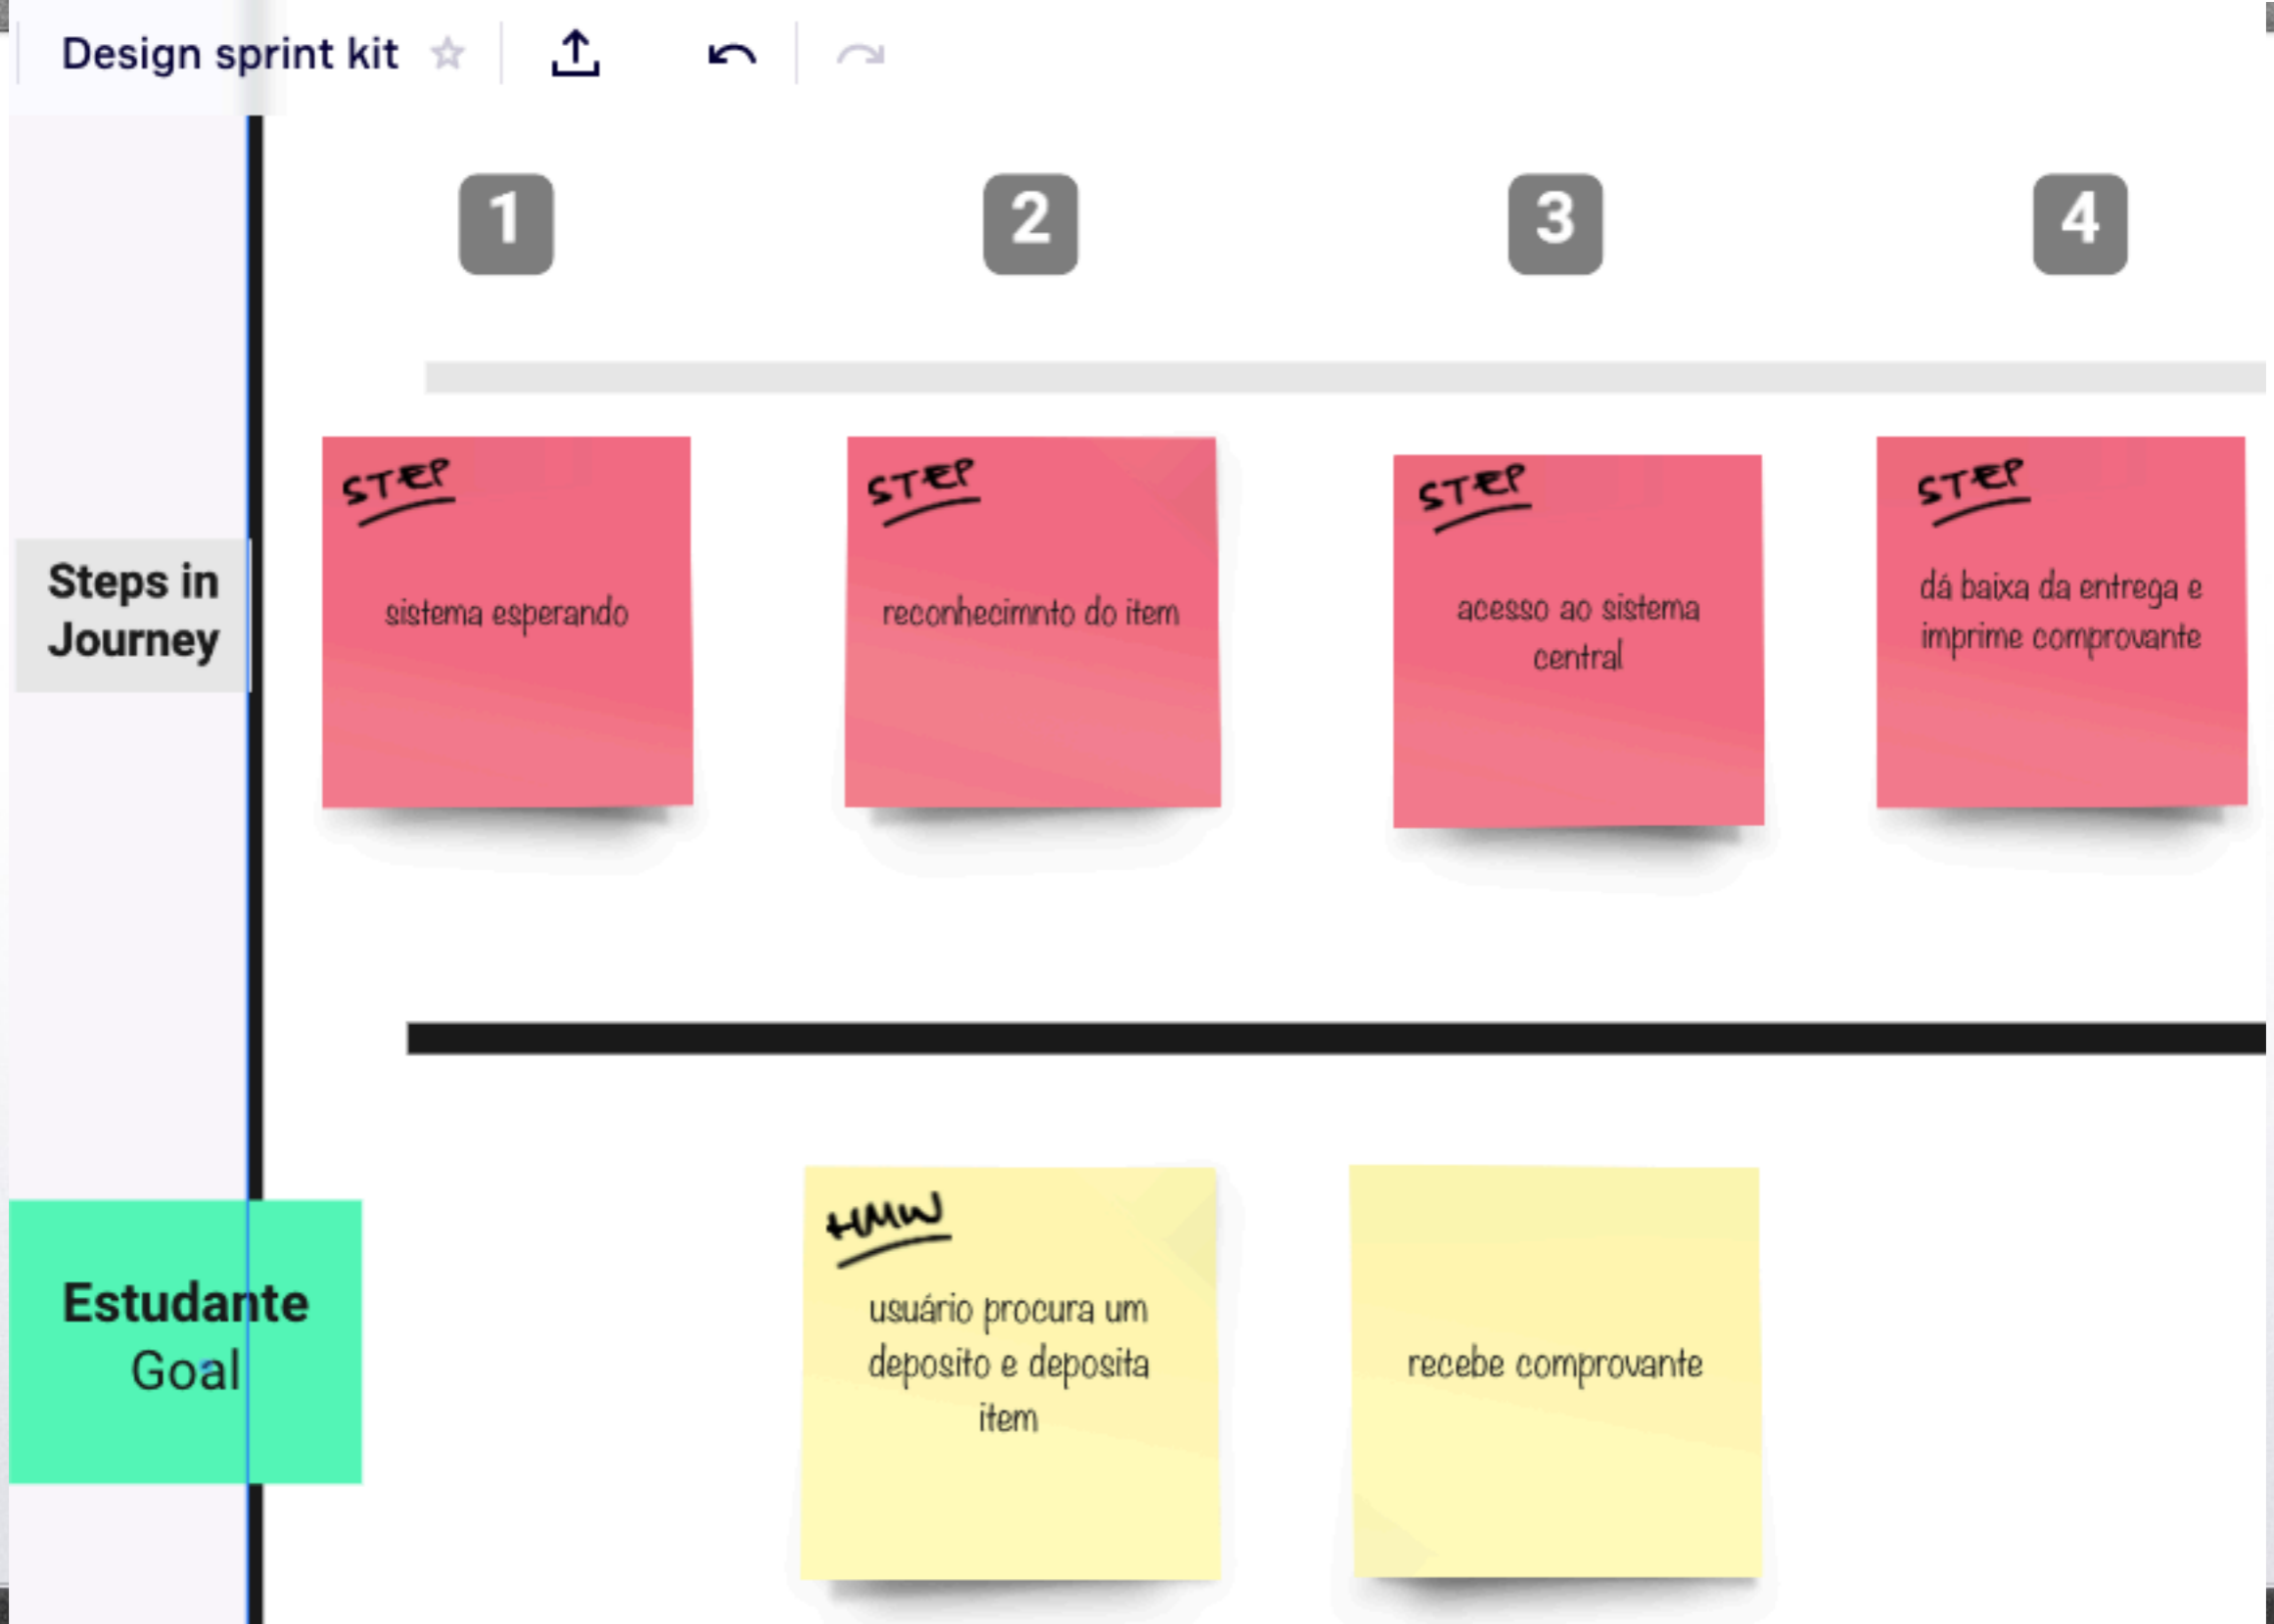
Design sprint kit

1

2

3

4

Steps in Journey

STEP
sistema esperando

STEP
reconhecimnto do item

STEP
acesso ao sistema central

STEP
dá baixa da entrega e imprime comprovante

Estudante
Goal

HMW
usuário procura um deposito e deposita item

recebe comprovante